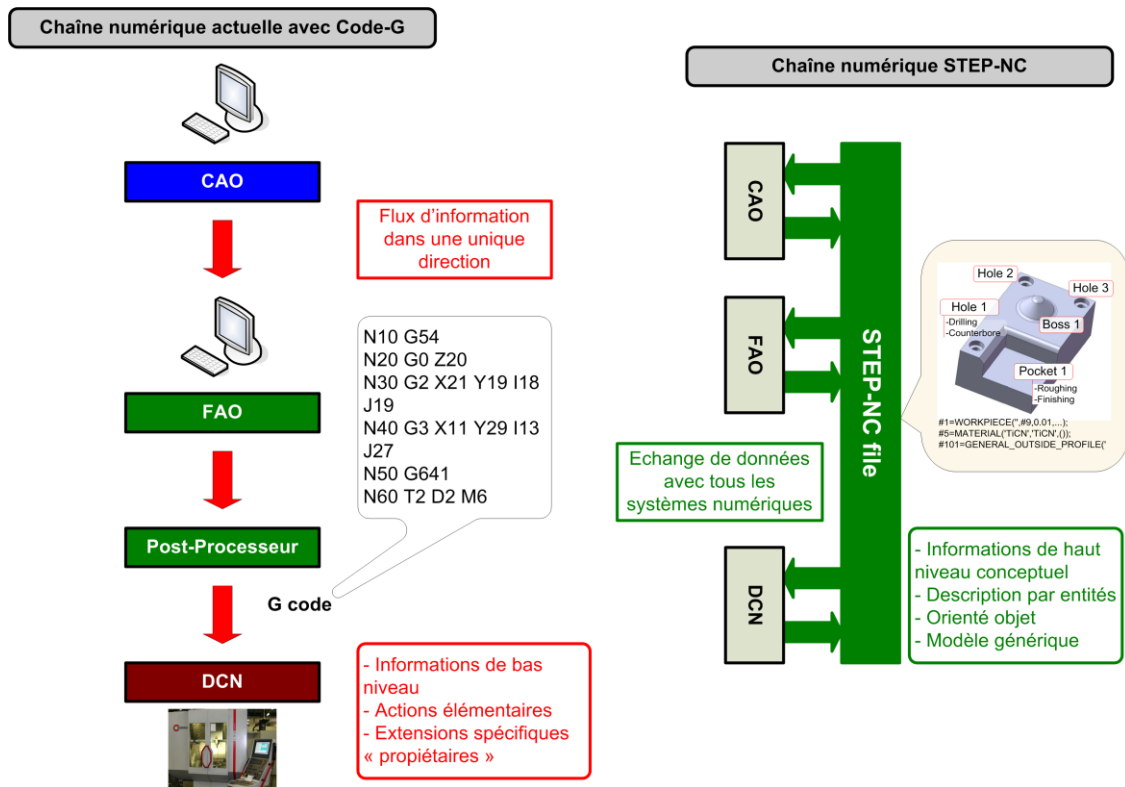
Chaîne numérique actuelle avec Code-G

CAO

Flux d'information dans une unique direction

FAO

N10 G54
N20 G0 Z20
N30 G2 X21 Y19 I18 J19
N40 G3 X11 Y29 I13 J27
N50 G641
N60 T2 D2 M6

Post-Processeur

G code

DCN

- Informations de bas niveau
- Actions élémentaires
- Extensions spécifiques « propiétaires »

Chaîne numérique STEP-NC

CAO

FAO

DCN

STEP-NC file

Hole 2
Hole 3
Hole 1
-Drilling
-Counterbore
Boss 1
Pocket 1
-Roughing
-Finishing

#1=WORKPIECE('',#9,0.01,...);
#5=MATERIAL('TiCN','TiCN',());
#101=GENERAL_OUTSIDE_PROFILE('

Echange de données avec tous les systèmes numériques

- Informations de haut niveau conceptuel
- Description par entités
- Orienté objet
- Modèle générique